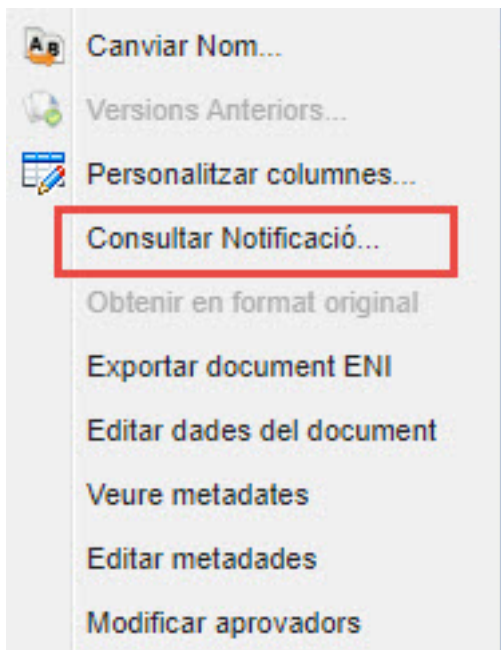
AB Canviar Nom...
Versions Anteriors...
Personalitzar columnes...
Consultar Notificació...
Obtenir en format original
Exportar document ENI
Editar dades del document
Veure metadates
Editar metadades
Modificar aprovadors